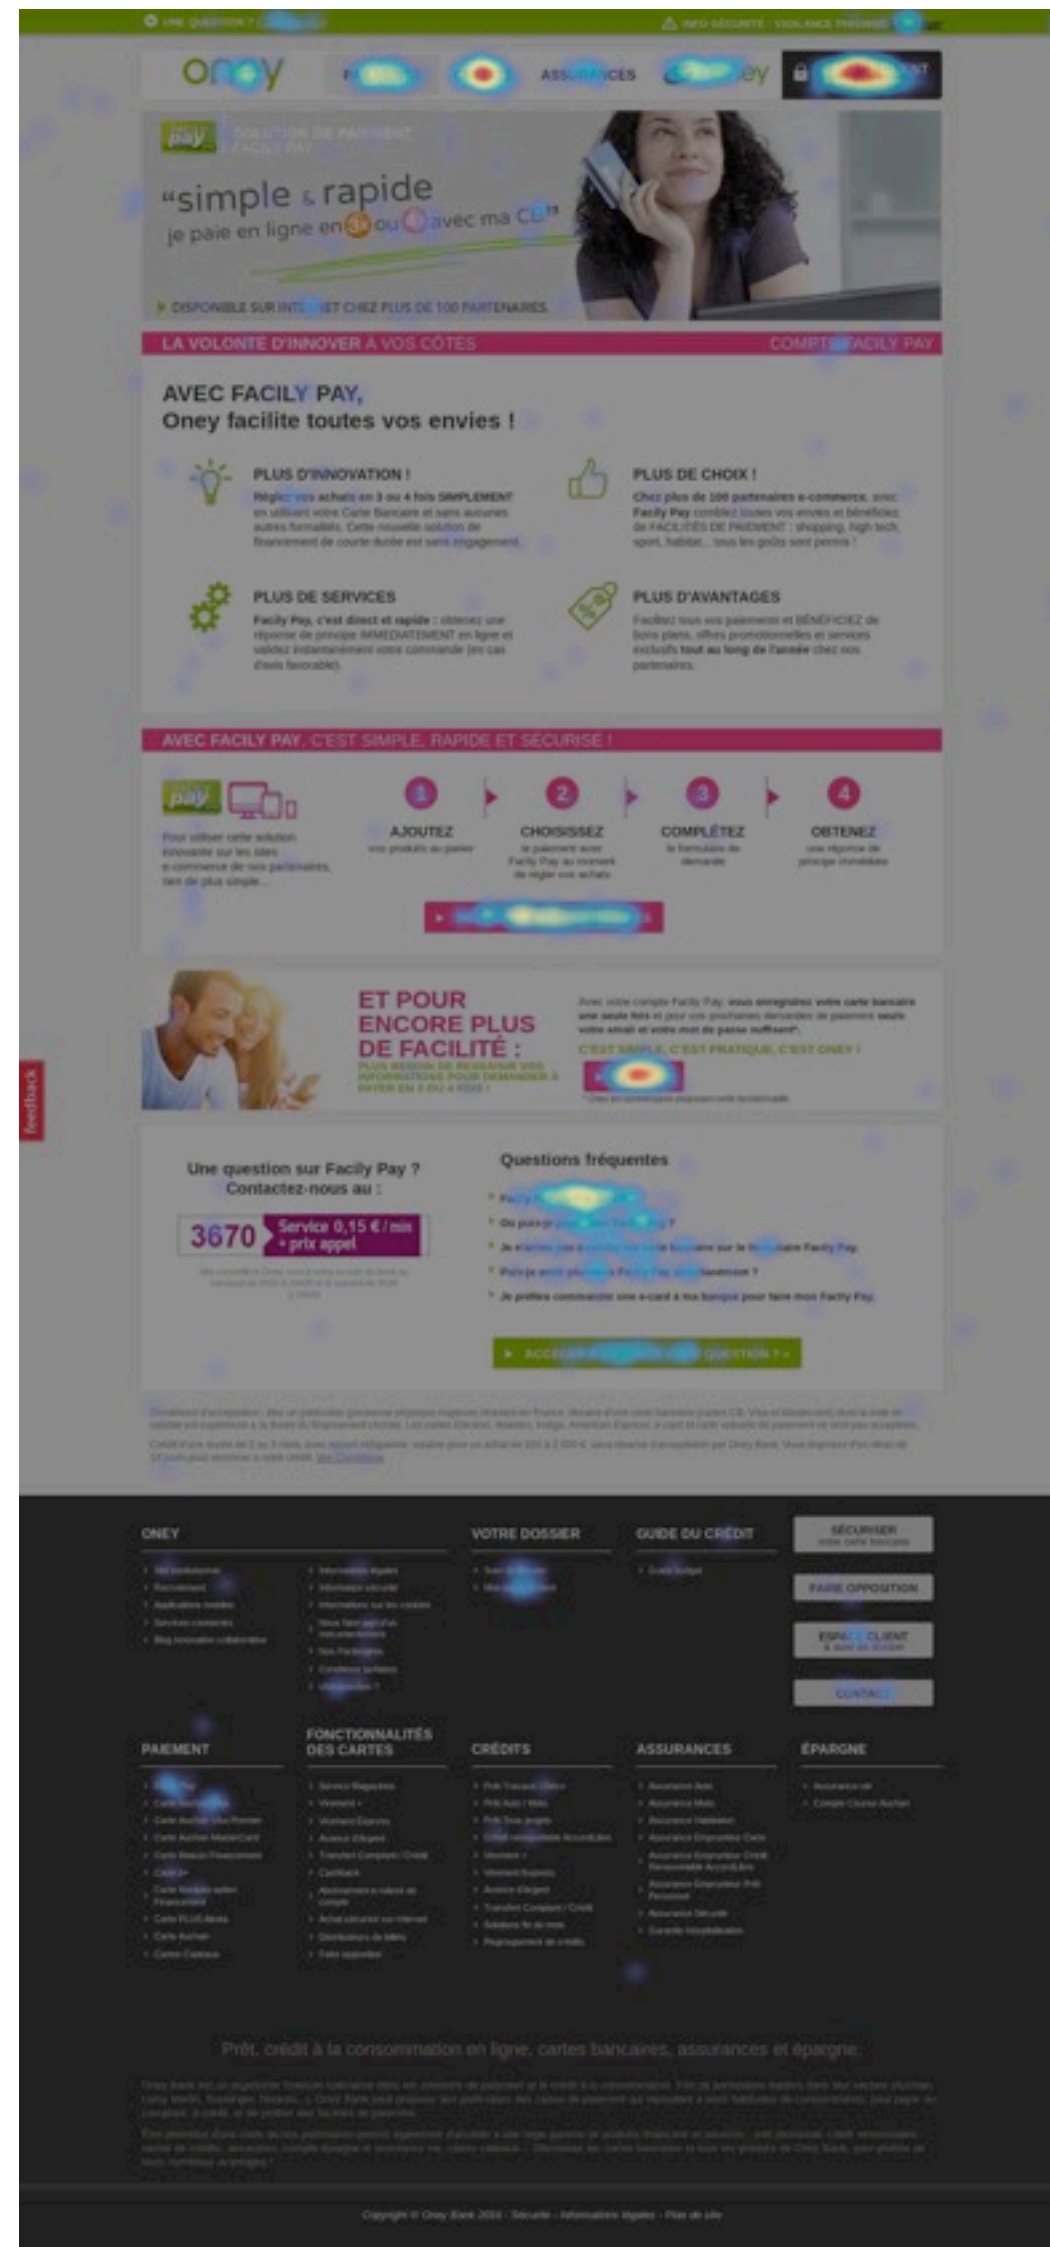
UNE QUESTION ? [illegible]

INFO SÉCURITÉ : VIGILANCE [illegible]

oney

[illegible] ASSURANCES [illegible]

pay SOLUTION DE PAIEMENT FACILY PAY

“simple & rapide
je paie en ligne en 3X ou 4X avec ma CB”

DISPONIBLE SUR INTERNET CHEZ PLUS DE 100 PARTENAIRES

LA VOLONTÉ D'INNOVER À VOS CÔTÉS

COMPTE FACILY PAY

AVEC FACILY PAY,
Oney facilite toutes vos envies !

PLUS D'INNOVATION !

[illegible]

PLUS DE CHOIX !

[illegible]

PLUS DE SERVICES

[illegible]

PLUS D'AVANTAGES

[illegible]

AVEC FACILY PAY, C'EST SIMPLE, RAPIDE ET SÉCURISÉ !

pay

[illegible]

1 AJOUTEZ
vos produits au panier

2 CHOISISSEZ
le paiement avec Facily Pay au moment de régler vos achats

3 COMPLÉTEZ
le formulaire de demande

4 OBTENEZ
une réponse de principe immédiate

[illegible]

ET POUR ENCORE PLUS DE FACILITÉ :

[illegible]

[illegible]

C'EST SIMPLE, C'EST PRATIQUE, C'EST ONEY !

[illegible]

Une question sur Facily Pay ?
Contactez-nous au :

3670 Service 0,15 € / min + prix appel

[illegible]

Questions fréquentes

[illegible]

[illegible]

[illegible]

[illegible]

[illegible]

ACCÉDER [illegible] QUESTION ?

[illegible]

ONEY

VOTRE DOSSIER

GUIDE DU CRÉDIT

SÉCURISER
votre carte bancaire

FAIRE OPPOSITION

ESPACE CLIENT

CONTACT

PAIEMENT

FONCTIONNALITÉS DES CARTES

CRÉDITS

ASSURANCES

ÉPARGNE

Prêt, crédit à la consommation en ligne, cartes bancaires, assurances et épargne.

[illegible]

Copyright © Oney Bank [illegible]